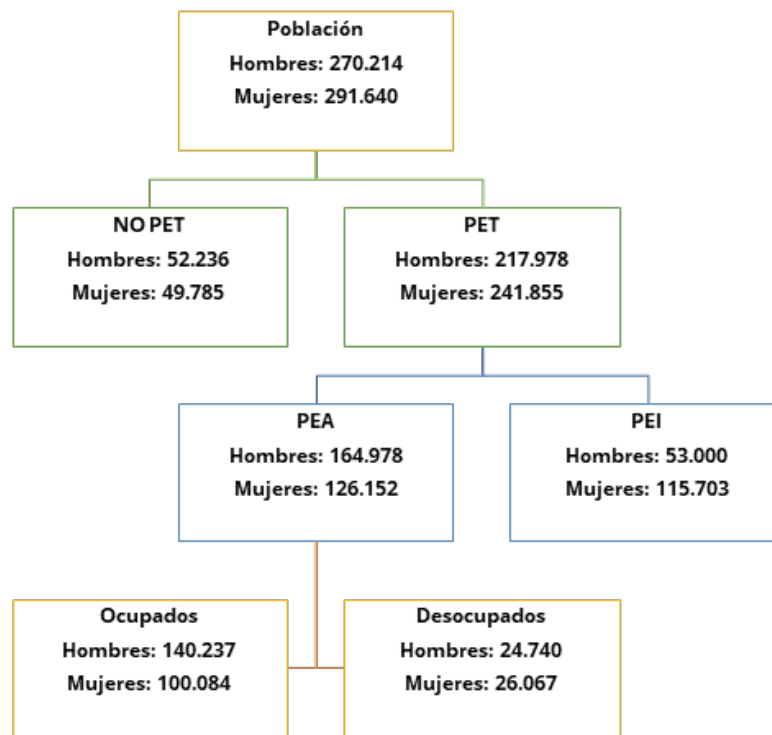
Población
Hombres: 270.214
Mujeres: 291.640

NO PET
Hombres: 52.236
Mujeres: 49.785

PET
Hombres: 217.978
Mujeres: 241.855

PEA
Hombres: 164.978
Mujeres: 126.152

PEI
Hombres: 53.000
Mujeres: 115.703

Ocupados
Hombres: 140.237
Mujeres: 100.084

Desocupados
Hombres: 24.740
Mujeres: 26.067